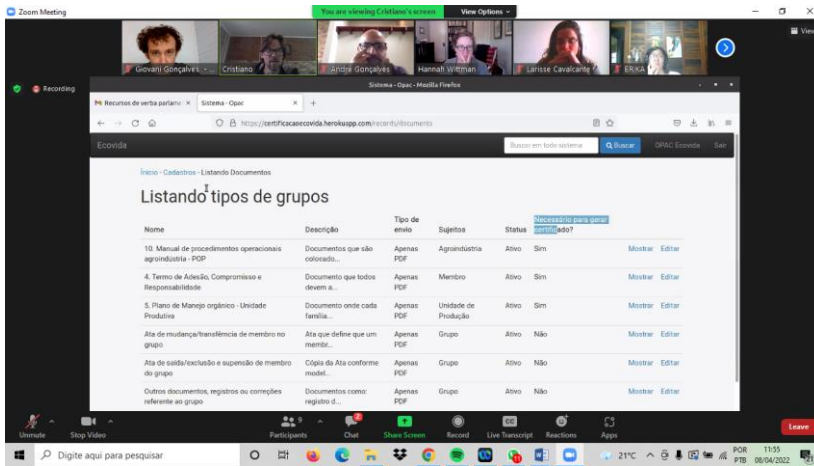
Zoom Meeting

You are viewing Cristiano's screen

View Options

View

Recording

Giovani Gonçalves

Cristiano

André Gonçalves

Hannah Wittman

Larisse Cavalcante

ERIKA

Sistema - Opac - Mozilla Firefox

Recursos de verba parlamen

Sistema - Opac

https://certificacaoecovida.herokuapp.com/records/documents

Ecovida

Buscar em todo sistema

Buscar

OPAC Ecovida

Sair

Início - Cadastros - Listando Documentos

Listando tipos de grupos

| Nome | Descrição | Tipo de envio | Sujeitos | Status | Necessário para gerar certificado? | | |
|---|---|---|---|---|---|---|---|
| 10. Manual de procedimentos operacionais agroindústria - POP | Documentos que são colocado... | Apenas PDF | Agroindústria | Ativo | Sim | Mostrar | Editar |
| 4. Termo de Adesão, Compromisso e Responsabilidade | Documento que todos devem a... | Apenas PDF | Membro | Ativo | Sim | Mostrar | Editar |
| 5. Plano de Manejo orgânico - Unidade Produtiva | Documento onde cada família... | Apenas PDF | Unidade de Produção | Ativo | Sim | Mostrar | Editar |
| Ata de mudança/transferência de membro no grupo | Ata que define que um membr... | Apenas PDF | Grupo | Ativo | Não | Mostrar | Editar |
| Ata de saída/exclusão e supensão de membro do grupo | Cópia da Ata conforme model... | Apenas PDF | Grupo | Ativo | Não | Mostrar | Editar |
| Outros documentos, registros ou correções referente ao grupo | Documentos como: registro d... | Apenas PDF | Grupo | Ativo | Não | Mostrar | Editar |

Unmute

Stop Video

Participants 9

Chat 2

Share Screen

Record

Live Transcript

Reactions

Apps

Leave

Digite aqui para pesquisar

21°C

POR PTB

11:55 08/04/2022